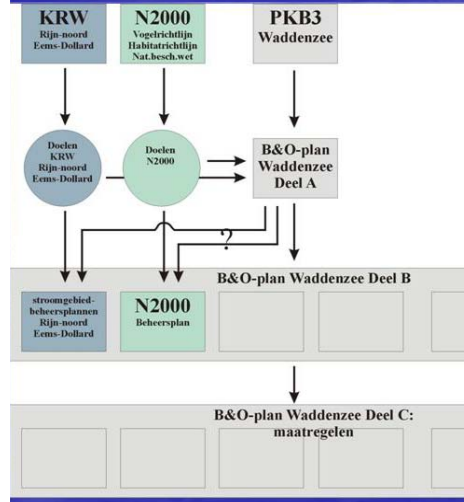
KRW
Rijn-noord
Eems-Dollard

N2000
Vogelrichtlijn
Habitatrichtlijn
Nat.besch.wet

PKB3
Waddenzee

Doelen
KRW
Rijn-noord
Eems-Dollard

Doelen
N2000

B&O-plan
Waddenzee
Deel A

?

B&O-plan Waddenzee Deel B

stroomgebiedbeheersplannen
Rijn-noord
Eems-Dollard

N2000
Beheersplan

B&O-plan Waddenzee Deel C:
maatregelen